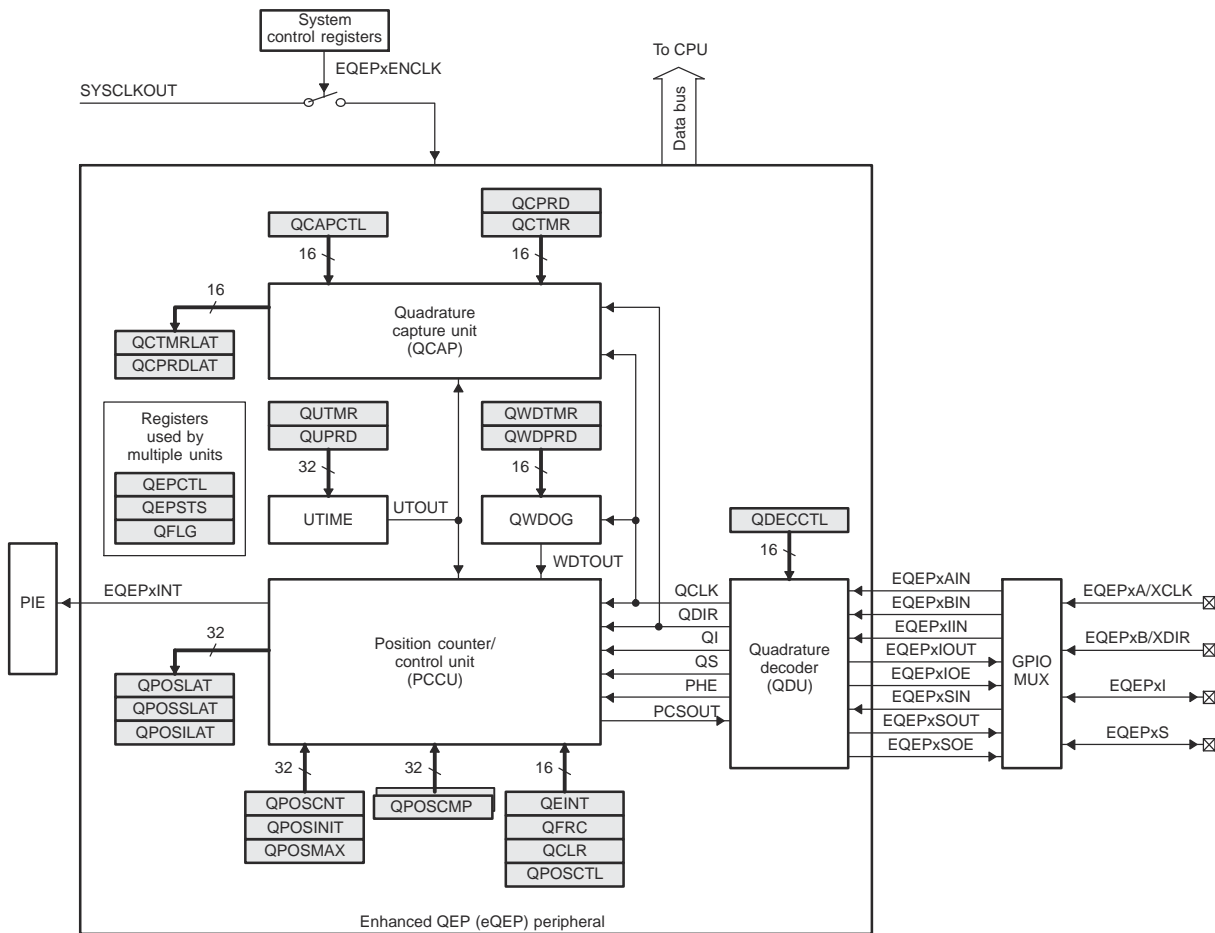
System control registers

EQEPxENCLK

SYSCLKOUT

To CPU

Data bus

QCAPCTL

QCPRD

QCTMR

16

16

16

QCTMRLAT

QCPRDLAT

Quadrature capture unit (QCAP)

Registers used by multiple units

QEPCTL

QEPSTS

QFLG

QUTMR

QUPRD

32

UTIME

UTOUT

QWDTMR

QWDPRD

16

QWDOG

QDECCTL

16

WDTOUT

PIE

EQEPxINT

32

QPOSLAT

QPOSSLAT

QPOSILAT

Position counter/ control unit (PCCU)

QCLK

QDIR

QI

QS

PHE

PCSOUT

Quadrature decoder (QDU)

EQEPxAIN

EQEPxBIN

EQEPxIIN

EQEPxIOUT

EQEPxIOE

EQEPxSIN

EQEPxSOUT

EQEPxSOE

GPIO MUX

EQEPxA/XCLK

EQEPxB/XDIR

EQEPxI

EQEPxS

32

32

16

QPOSCNT

QPOSINIT

QPOSMAX

QPOSCMP

QEINT

QFRC

QCLR

QPOSCTL

Enhanced QEP (eQEP) peripheral